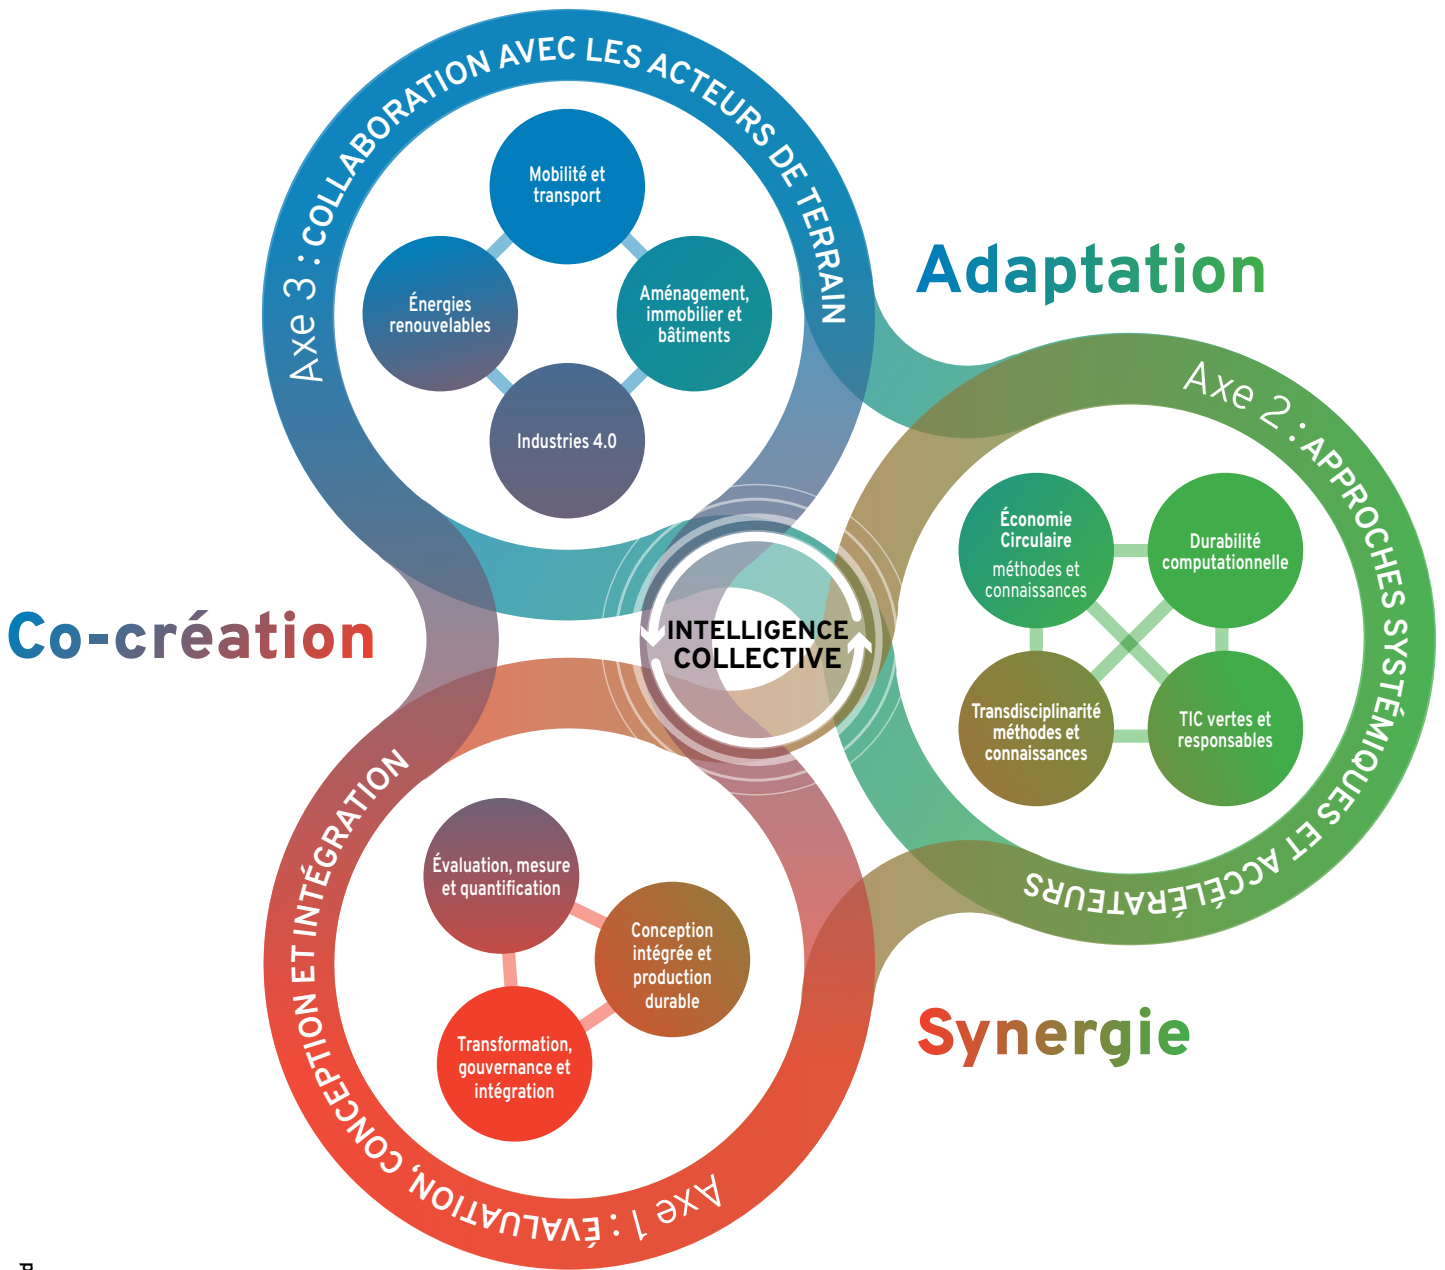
Axe 3 : COLLABORATION AVEC LES ACTEURS DE TERRAIN

Mobilité et transport

Énergies renouvelables

Aménagement, immobilier et bâtiments

Industries 4.0

Adaptation

Axe 2 : APPROCHES SYSTÉMIQUES ET ACCÉLÉRATEURS

Économie Circulaire méthodes et connaissances

Durabilité computationnelle

Transdisciplinarité méthodes et connaissances

TIC vertes et responsables

Co-création

INTELLIGENCE COLLECTIVE

Axe 1 : ÉVALUATION, CONCEPTION ET INTÉGRATION

Évaluation, mesure et quantification

Conception intégrée et production durable

Transformation, gouvernance et intégration

Synergie